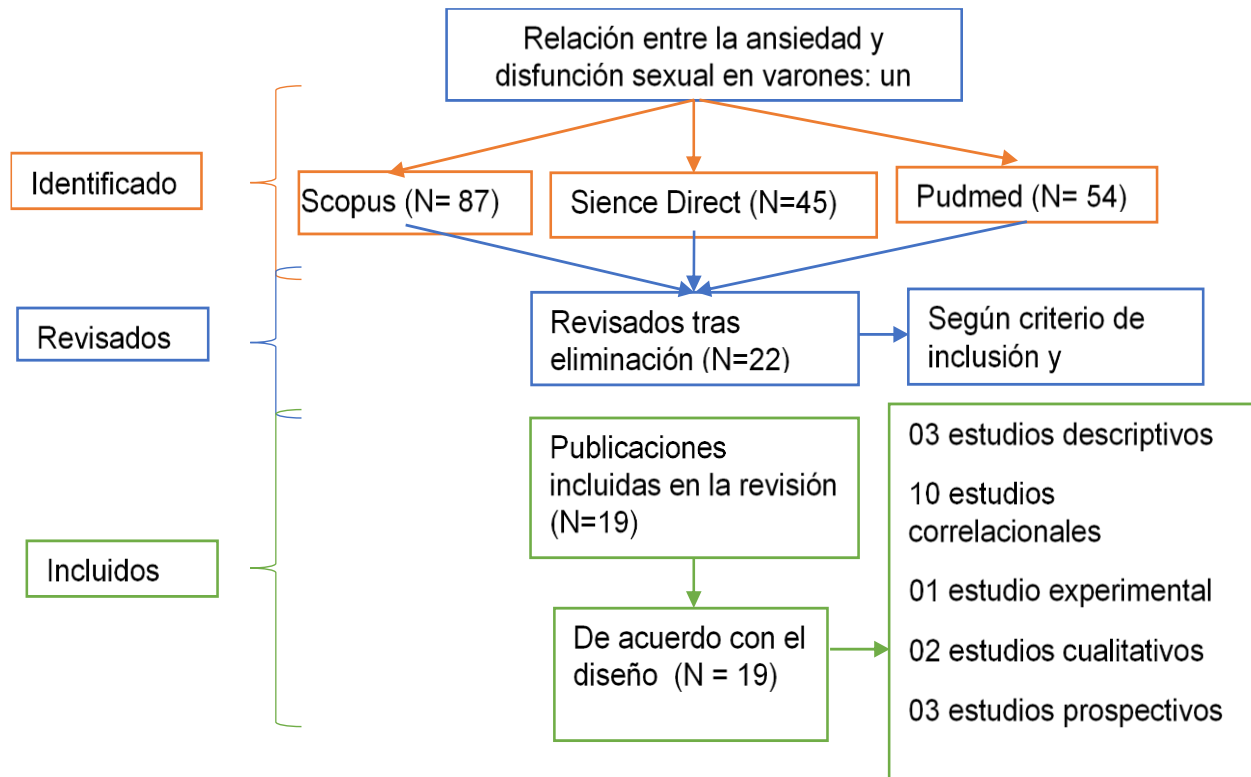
Relación entre la ansiedad y disfunción sexual en varones: un

Identificado

Scopus (N= 87)

Sience Direct (N=45)

Pudmed (N= 54)

Revisados

Revisados tras eliminación (N=22)

Según criterio de inclusión y

Incluidos

Publicaciones incluidas en la revisión (N=19)

De acuerdo con el diseño (N = 19)

03 estudios descriptivos

10 estudios correlacionales

01 estudio experimental

02 estudios cualitativos

03 estudios prospectivos